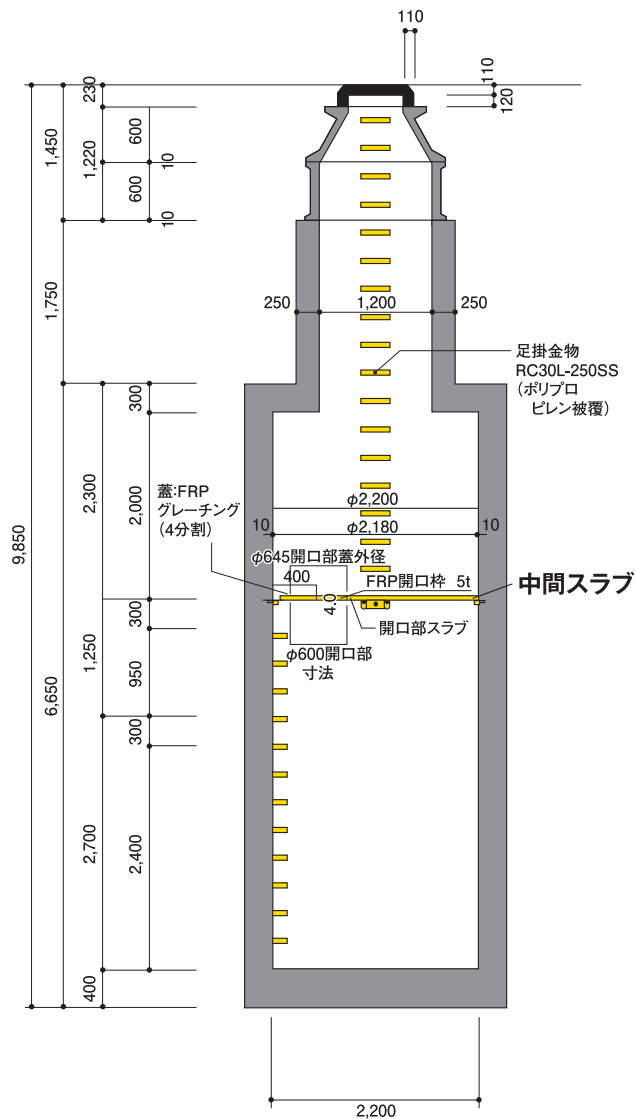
110

110

120

230

1,450

1,220

600

10

600

10

1,750

250

1,200

250

足掛金物
RC30L-250SS
（ポリプロ
ピレン被覆）

9,850

6,650

2,300

300

2,000

蓋:FRP
グレーチング
（4分割）

$\phi$2,200

10

$\phi$2,180

10

$\phi$645開口部蓋外径

400

FRP開口枠 5t

中間スラブ

4.0

開口部スラブ

1,250

300

950

$\phi$600開口部
寸法

300

2,700

2,400

400

2,200